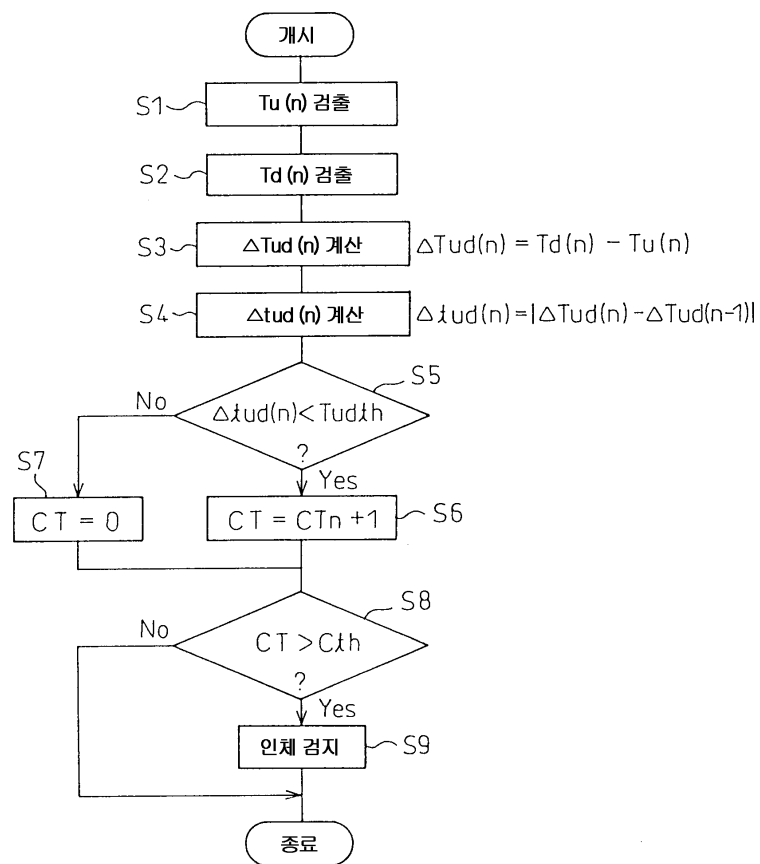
개시

S1 Tu (n) 검출

S2 Td (n) 검출

S3 $\triangle$Tud (n) 계산 $\triangle Tud(n) = Td(n) - Tu(n)$

S4 $\triangle$tud (n) 계산 $\triangle tud(n) = |\triangle Tud(n) - \triangle Tud(n-1)|$

S5 $\triangle tud(n) < Tudth$ ?

No

Yes

S7 CT = 0

CT = CTn +1 S6

S8 CT > Cth ?

No

Yes

인체 검지 S9

종료